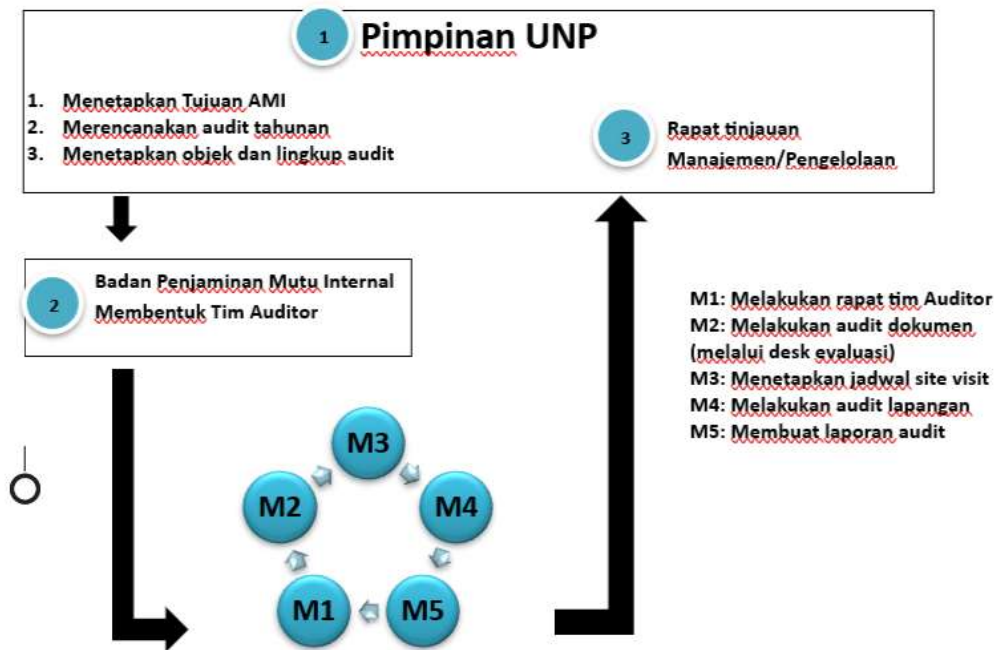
1 Pimpinan UNP

1. Menetapkan Tujuan AMI
2. Merencanakan audit tahunan
3. Menetapkan objek dan lingkup audit

3 Rapat tinjauan Manajemen/Pengelolaan

2 Badan Penjaminan Mutu Internal Membentuk Tim Auditor

M1: Melakukan rapat tim Auditor
M2: Melakukan audit dokumen (melalui desk evaluasi)
M3: Menetapkan jadwal site visit
M4: Melakukan audit lapangan
M5: Membuat laporan audit

M3

M2

M4

M1

M5